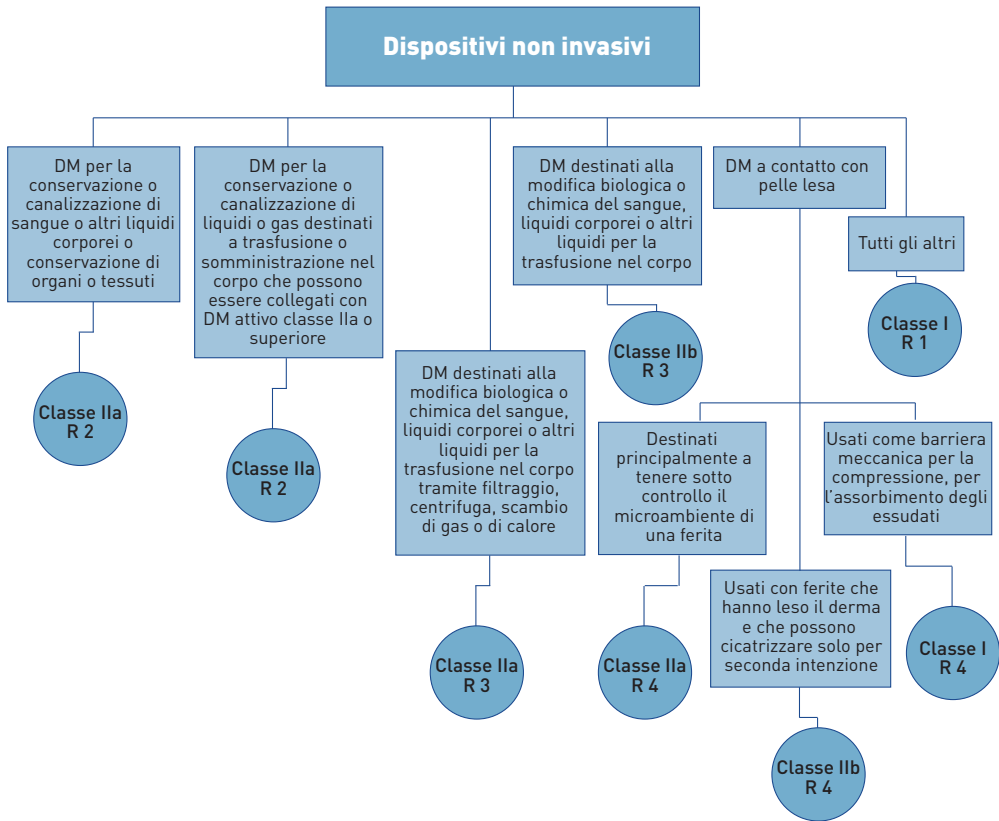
Dispositivi non invasivi

DM per la conservazione o canalizzazione di sangue o altri liquidi corporei o conservazione di organi o tessuti

Classe IIa
R 2

DM per la conservazione o canalizzazione di liquidi o gas destinati a trasfusione o somministrazione nel corpo che possono essere collegati con DM attivo classe IIa o superiore

Classe IIa
R 2

DM destinati alla modifica biologica o chimica del sangue, liquidi corporei o altri liquidi per la trasfusione nel corpo tramite filtraggio, centrifuga, scambio di gas o di calore

Classe IIa
R 3

DM destinati alla modifica biologica o chimica del sangue, liquidi corporei o altri liquidi per la trasfusione nel corpo

Classe IIb
R 3

DM a contatto con pelle lesa

Destinati principalmente a tenere sotto controllo il microambiente di una ferita

Classe IIa
R 4

Usati con ferite che hanno leso il derma e che possono cicatrizzare solo per seconda intenzione

Classe IIb
R 4

Usati come barriera meccanica per la compressione, per l'assorbimento degli essudati

Classe I
R 4

Tutti gli altri

Classe I
R 1